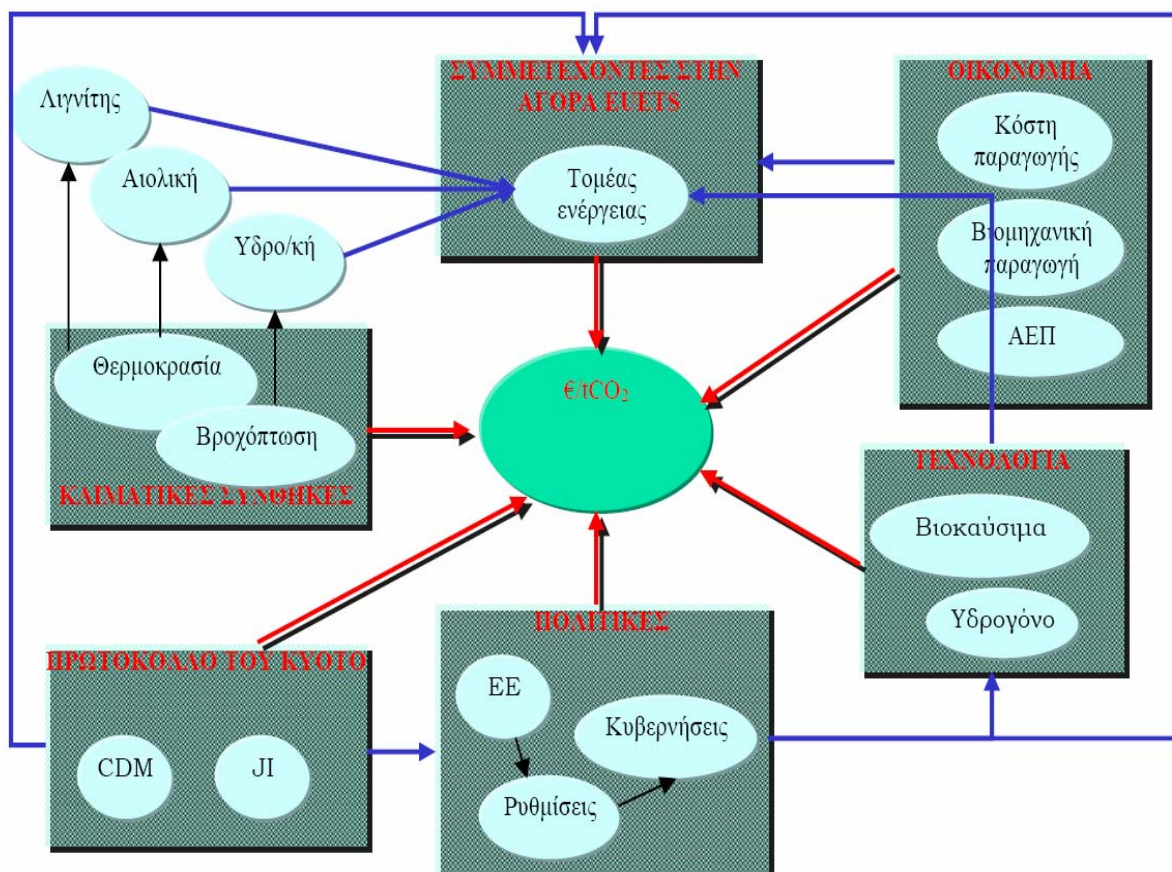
ΣΥΜΜΕΤΕΧΟΝΤΕΣ ΣΤΗΝ ΑΓΟΡΑ EUETS

Τομέας ενέργειας

ΟΙΚΟΝΟΜΙΑ

Κόστη παραγωγής

Βιομηχανική παραγωγή

ΑΕΠ

Λιγνίτης

Αιολική

Υδρο/κή

Θερμοκρασία

Βροχόπτωση

ΚΛΙΜΑΤΙΚΕΣ ΣΥΝΘΗΚΕΣ

€/tCO$_2$

ΤΕΧΝΟΛΟΓΙΑ

Βιοκαύσιμα

Υδρογόνο

ΠΡΩΤΟΚΟΛΛΟ ΤΟΥ ΚΥΟΤΟ

CDM

JI

ΠΟΛΙΤΙΚΕΣ

ΕΕ

Κυβερνήσεις

Ρυθμίσεις